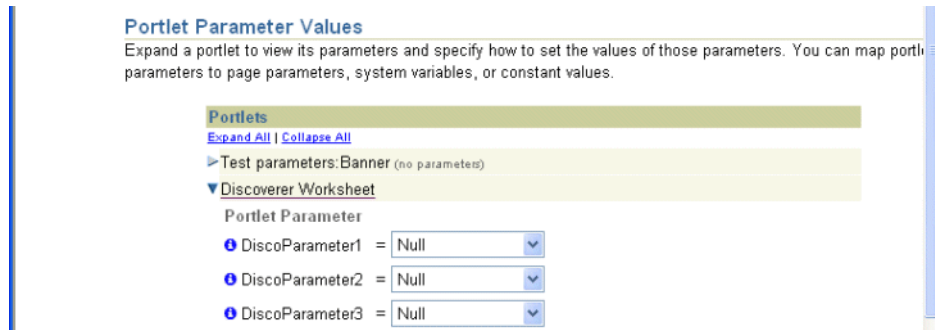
Portlet Parameter Values

Expand a portlet to view its parameters and specify how to set the values of those parameters. You can map portl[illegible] parameters to page parameters, system variables, or constant values.

Portlets

Expand All | Collapse All

Test parameters:Banner (no parameters)

Discoverer Worksheet

Portlet Parameter

DiscoParameter1 = Null

DiscoParameter2 = Null

DiscoParameter3 = Null